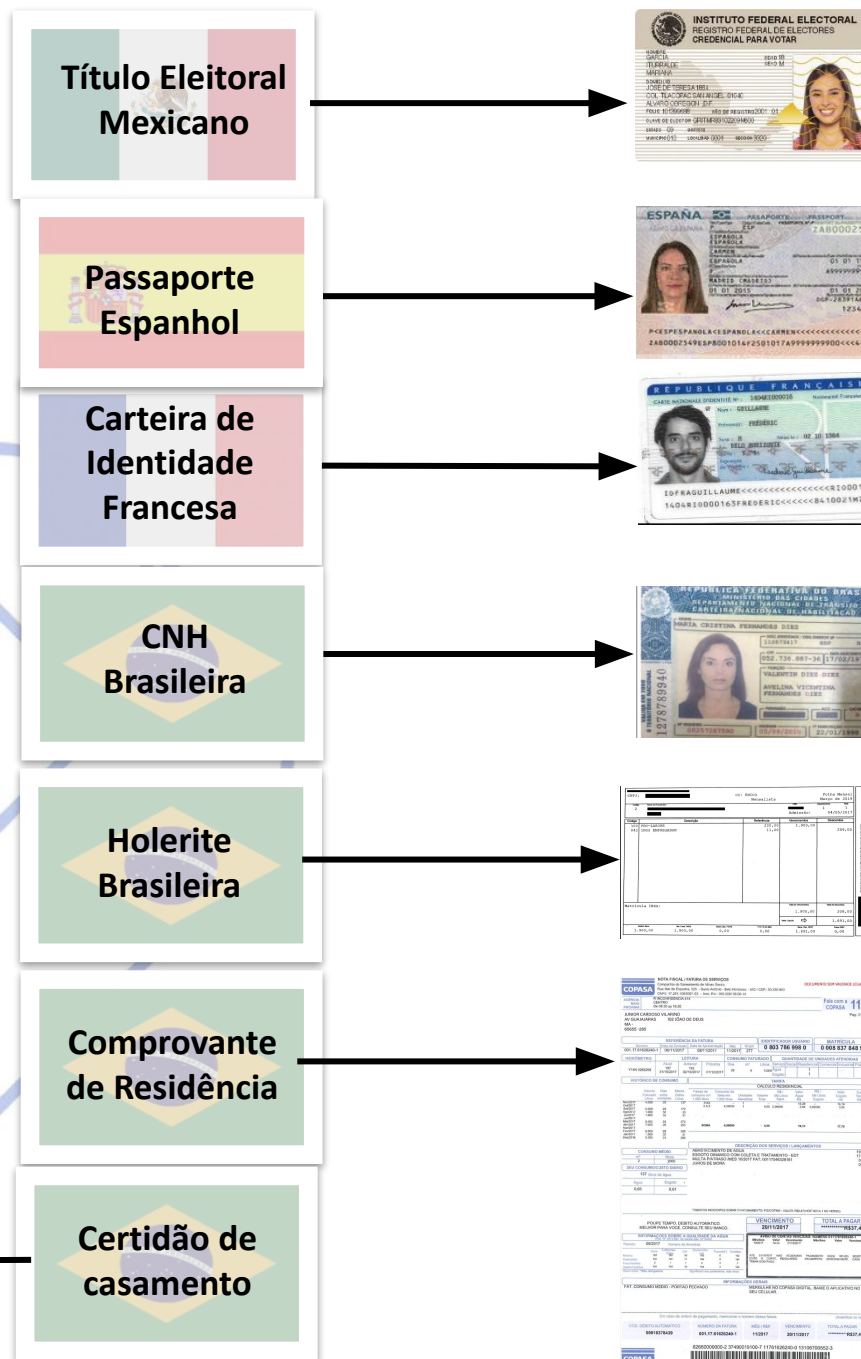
Título Eleitoral Mexicano

INSTITUTO FEDERAL ELECTORAL
REGISTRO FEDERAL DE ELECTORES
CREDENCIAL PARA VOTAR

Passaporte Espanhol

ESPAÑA PASAPORTE PASSPORT

Carteira de Identidade Francesa

RÉPUBLIQUE FRANÇAISE

CNH Brasileira

REPÚBLICA FEDERATIVA DO BRASIL

Holerite Brasileira

Comprovante de Residência

COPASA

Certidão de casamento